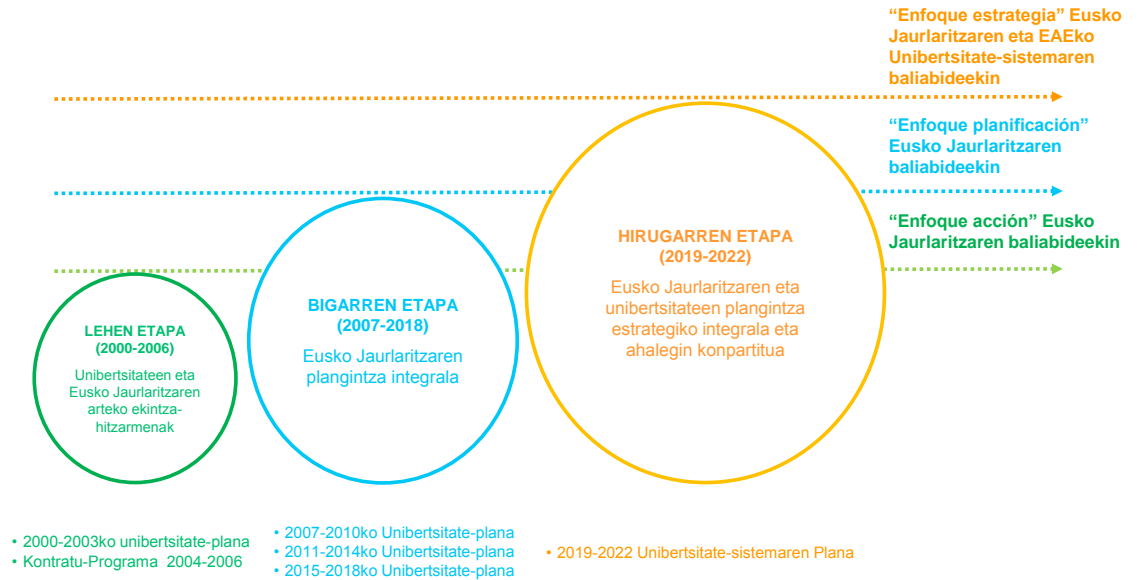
“Enfoque estrategia” Eusko Jaurlaritzaren eta EAEko Unibertsitate-sistemaren baliabideekin

“Enfoque planificación” Eusko Jaurlaritzaren baliabideekin

“Enfoque acción” Eusko Jaurlaritzaren baliabideekin

LEHEN ETAPA
(2000-2006)

Unibertsitateen eta Eusko Jaurlaritzaren arteko ekintza-hitzarmenak

BIGARREN ETAPA
(2007-2018)

Eusko Jaurlaritzaren plangintza integrala

HIRUGARREN ETAPA
(2019-2022)

Eusko Jaurlaritzaren eta unibertsitateen plangintza estrategiko integrala eta ahalegin konpartitua

• 2000-2003ko unibertsitate-plana
• Kontratu-Programa 2004-2006

• 2007-2010ko Unibertsitate-plana
• 2011-2014ko Unibertsitate-plana
• 2015-2018ko Unibertsitate-plana

• 2019-2022 Unibertsitate-sistemaren Plana